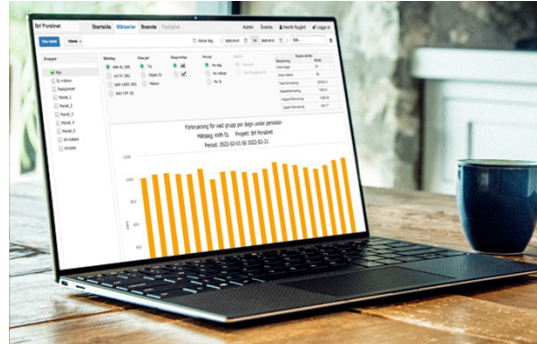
BR Porslinet
Startsida
Mätserier
Rapporter

Admin
Events
Logga ut

Grupper
Alla

Mätslag
Visa per
Diagramtyp
Period

Förbrukning för vald grupp per dygn under perioden
Mätslag: kWh EL Projekt: BR Porslinet
Period: 2022-02-01 till 2022-02-21